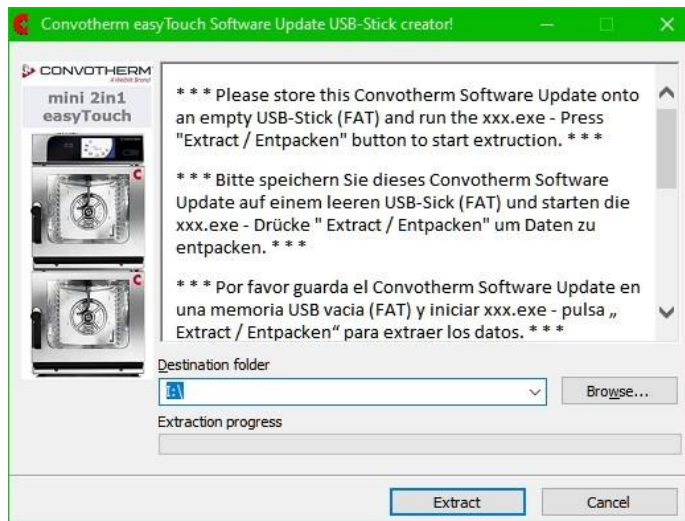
Convotherm easyTouch Software Update USB-Stick creator!

CONVOTHERM
A Welbilt Brand

mini 2in1
easyTouch

* * * Please store this Convotherm Software Update onto an empty USB-Stick (FAT) and run the xxx.exe - Press "Extract / Entpacken" button to start extruction. * * *

* * * Bitte speichern Sie dieses Convotherm Software Update auf einem leeren USB-Sick (FAT) und starten die xxx.exe - Drücke " Extract / Entpacken" um Daten zu entpacken. * * *

* * * Por favor guarda el Convotherm Software Update en una memoria USB vacia (FAT) y iniciar xxx.exe - pulsa „ Extract / Entpacken“ para extraer los datos. * * *

Destination folder

I:\

Browse...

Extraction progress

Extract

Cancel